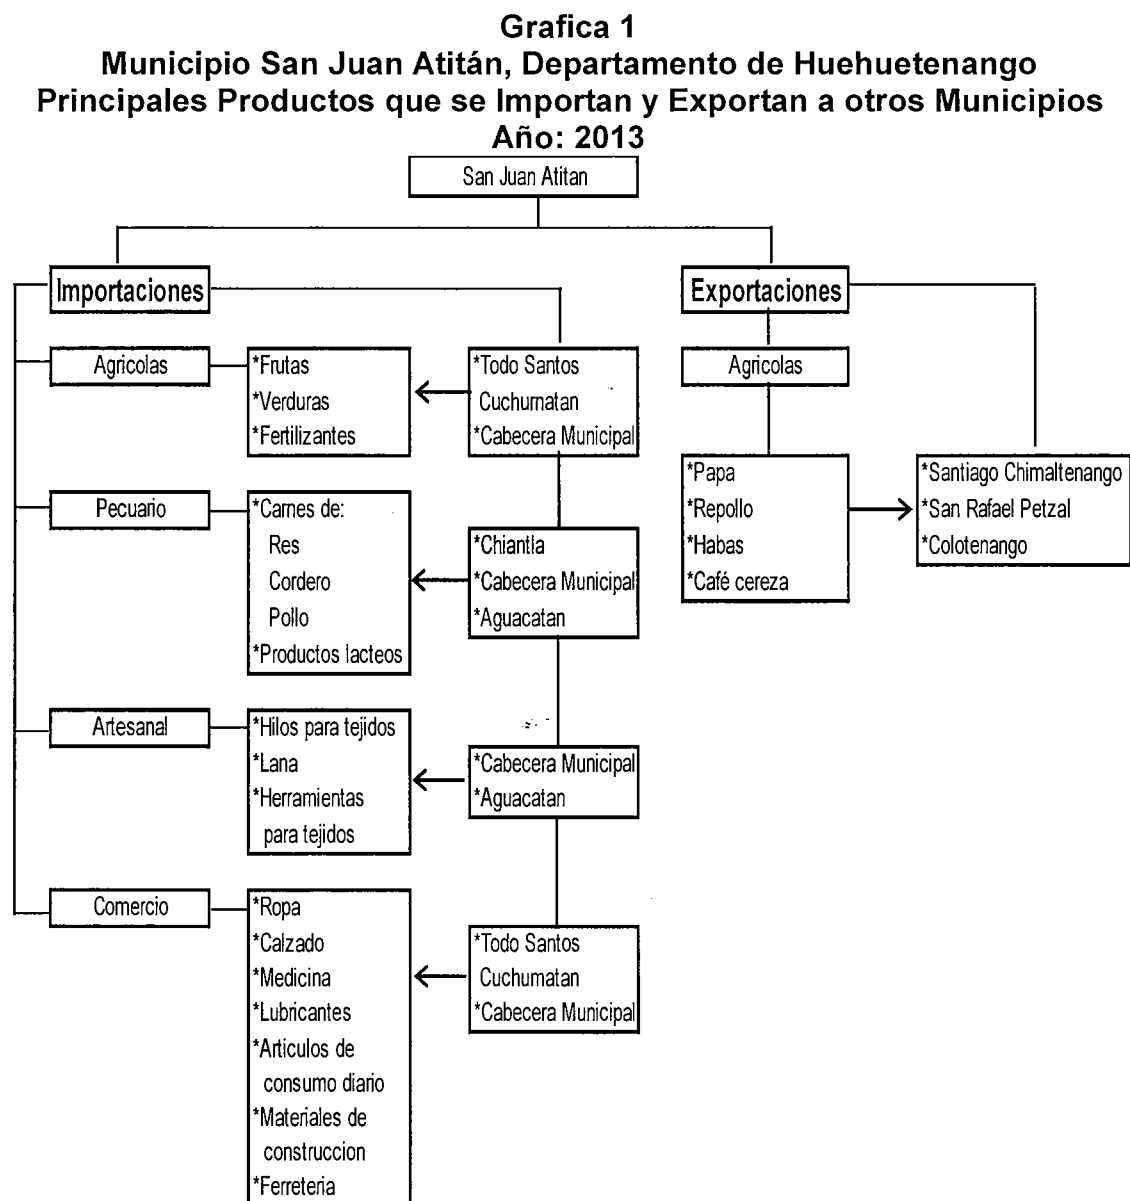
Grafica 1
Municipio San Juan Atitán, Departamento de Huehuetenango
Principales Productos que se Importan y Exportan a otros Municipios
Año: 2013

San Juan Atitan

Importaciones

Agricolas

*Frutas
*Verduras
*Fertilizantes

*Todo Santos Cuchumatan
*Cabecera Municipal

Pecuario

*Carnes de:
Res
Cordero
Pollo
*Productos lacteos

*Chiantla
*Cabecera Municipal
*Aguacatan

Artesanal

*Hilos para tejidos
*Lana
*Herramientas para tejidos

*Cabecera Municipal
*Aguacatan

Comercio

*Ropa
*Calzado
*Medicina
*Lubricantes
*Articulos de consumo diario
*Materiales de construccion
*Ferreteria

*Todo Santos Cuchumatan
*Cabecera Municipal

Exportaciones

Agricolas

*Papa
*Repollo
*Habas
*Café cereza

*Santiago Chimaltenango
*San Rafael Petzal
*Colotenango